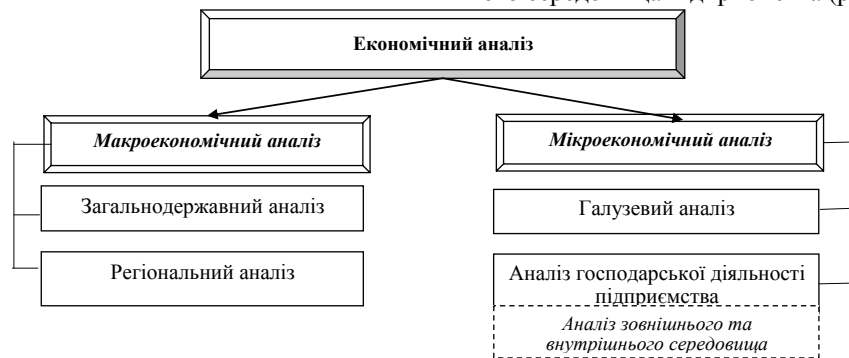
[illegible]

Економічний аналіз

Макроекономічний аналіз

Загальнодержавний аналіз

Регіональний аналіз

Мікроекономічний аналіз

Галузевий аналіз

Аналіз господарської діяльності підприємства

Аналіз зовнішнього та внутрішнього середовища